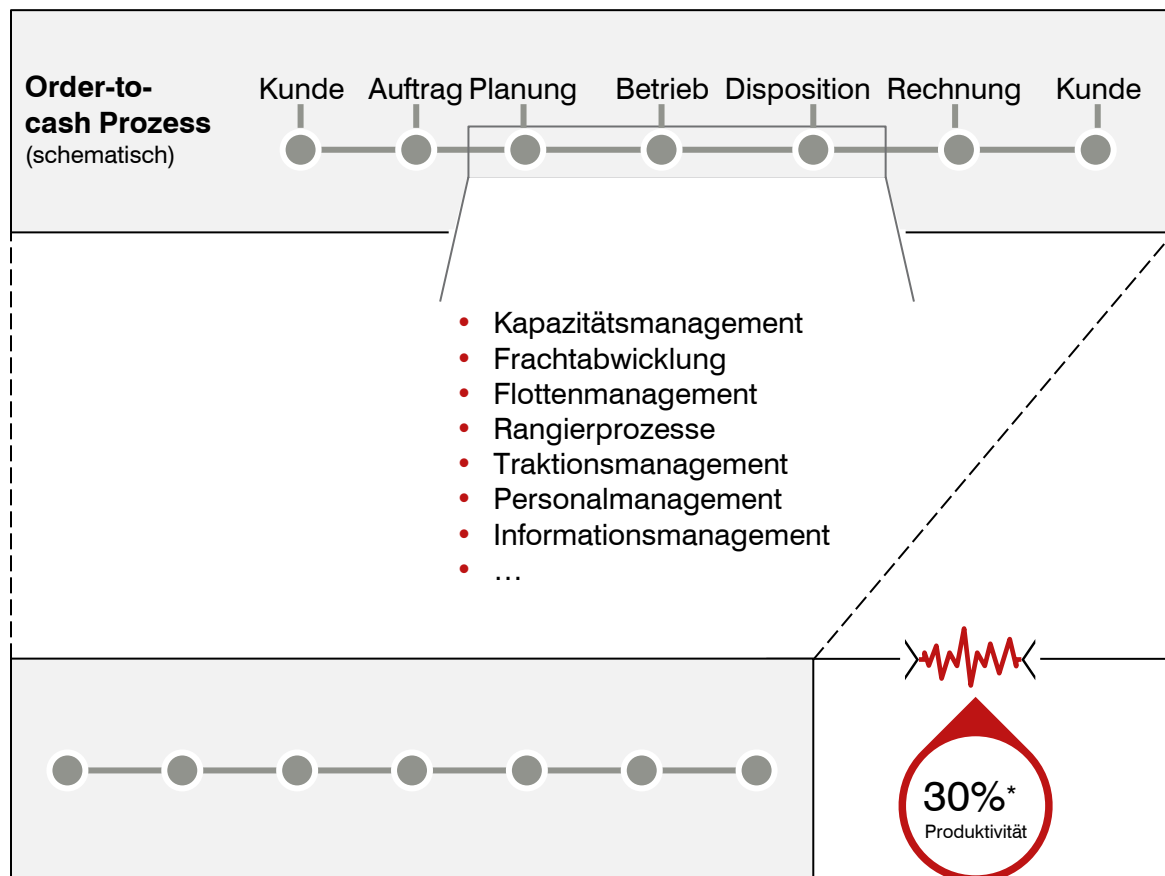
Order-to-cash Prozess
(schematisch)

Kunde Auftrag Planung Betrieb Disposition Rechnung Kunde

- Kapazitätsmanagement
- Frachtabwicklung
- Flottenmanagement
- Rangierprozesse
- Traktionsmanagement
- Personalmanagement
- Informationsmanagement
- …

30%*
Produktivität